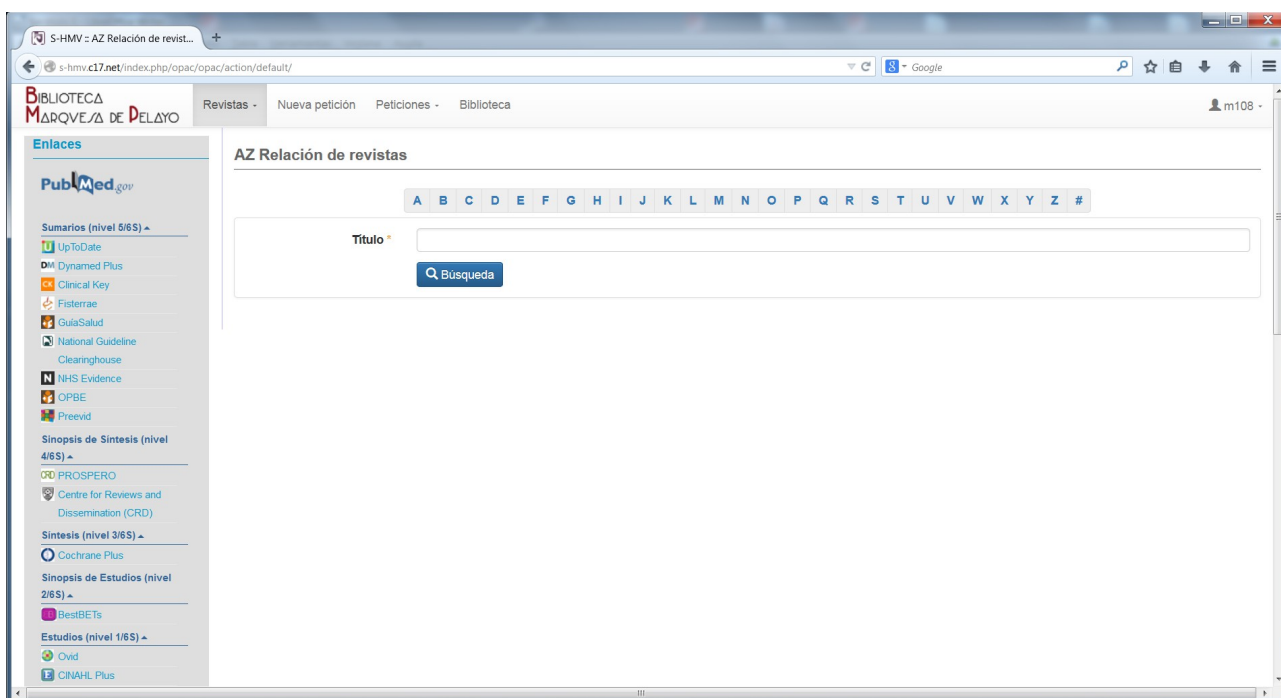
S-HMV :: AZ Relación de revist...

s-hmv.c17.net/index.php/opac/opac/action/default/

Google

BIBLIOTECA MARQUESA DE PELAYO

Revistas - Nueva petición Peticiones - Biblioteca

m108 -

Enlaces

PubMed.gov

Sumarios (nivel 5/6S)
UpToDate
Dynamed Plus
Clinical Key
Fisterrae
GuíaSalud
National Guideline Clearinghouse
NHS Evidence
OPBE
Preevid

Sinopsis de Síntesis (nivel 4/6S)
PROSPERO
Centre for Reviews and Dissemination (CRD)

Síntesis (nivel 3/6S)
Cochrane Plus

Sinopsis de Estudios (nivel 2/6S)
BestBETs

Estudios (nivel 1/6S)
Ovid
CINAHL Plus

AZ Relación de revistas

A B C D E F G H I J K L M N O P Q R S T U V W X Y Z #

Título *

Búsqueda